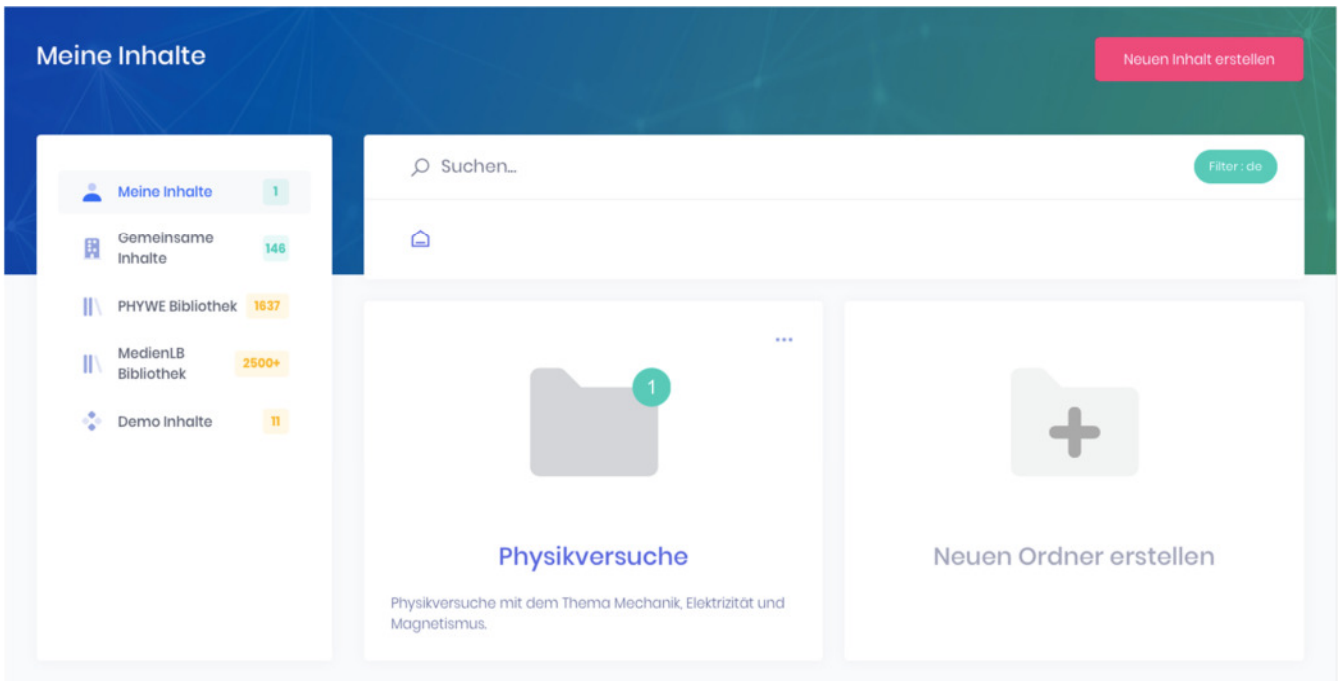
Meine Inhalte

Neuen Inhalt erstellen

Meine Inhalte 1

Gemeinsame Inhalte 146

PHYWE Bibliothek 1637

MedienLB Bibliothek 2500+

Demo Inhalte 11

Suchen...

Filter : de

...

1

Physikversuche

Physikversuche mit dem Thema Mechanik, Elektrizität und Magnetismus.

Neuen Ordner erstellen